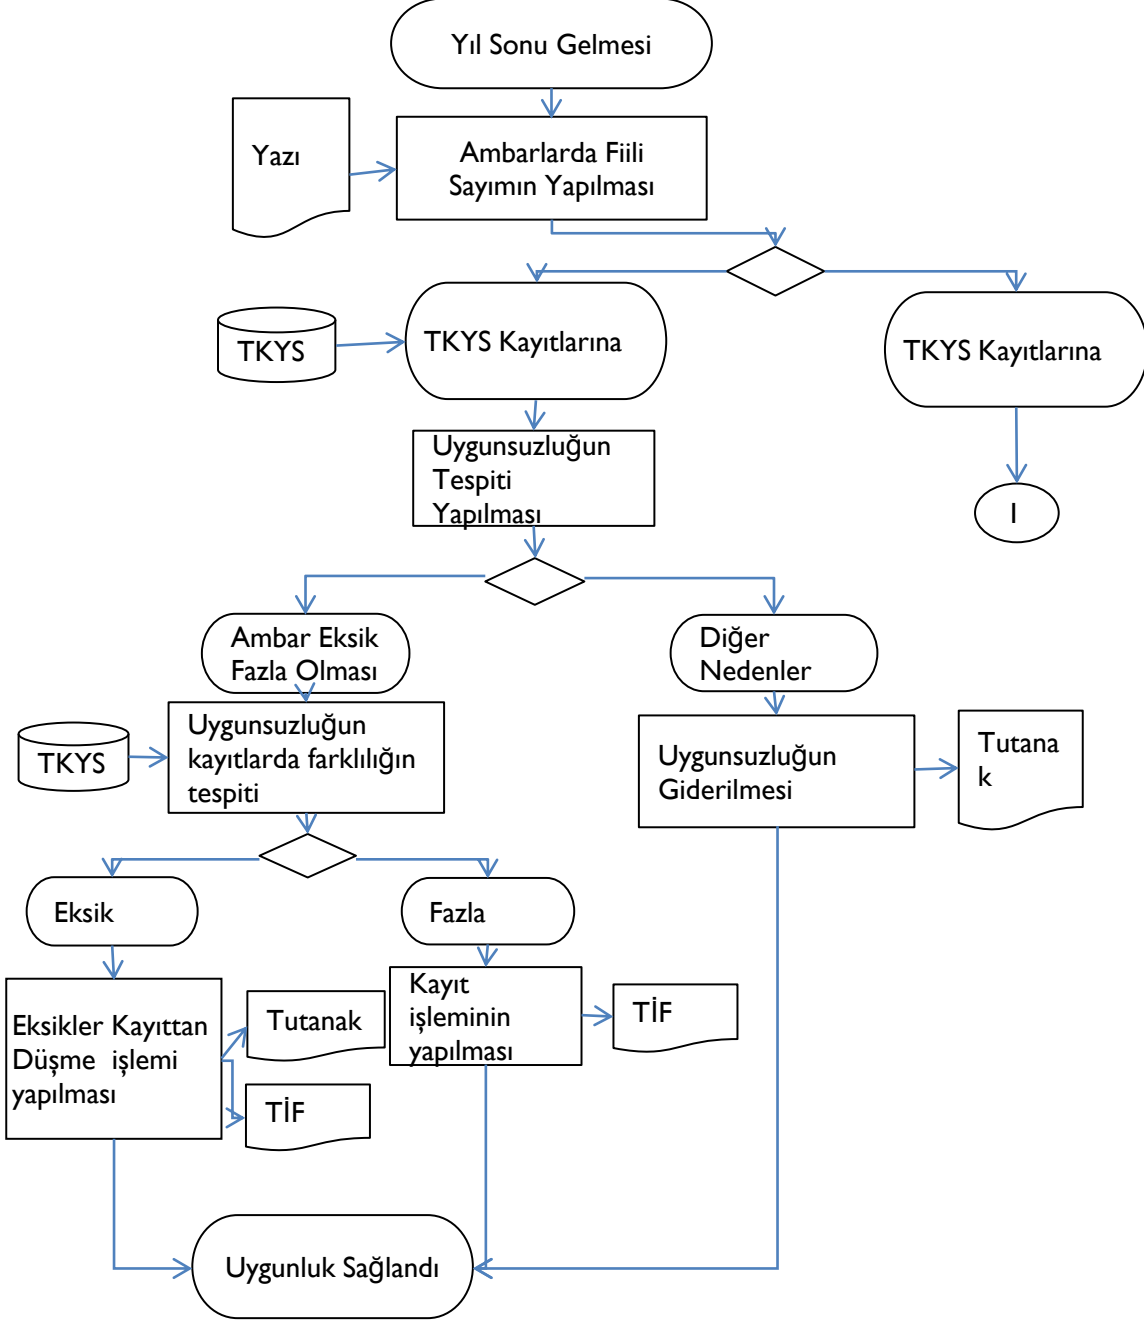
Yıl Sonu Gelmesi

Yazı

Ambarlarda Fiili Sayımın Yapılması

TKYS

TKYS Kayıtlarına

TKYS Kayıtlarına

Uygunsuzluğun Tespiti Yapılması

I

Ambar Eksik Fazla Olması

Diğer Nedenler

TKYS

Uygunsuzluğun kayıtlarda farklılığın tespiti

Uygunsuzluğun Giderilmesi

Tutana k

Eksik

Fazla

Eksikler Kayıttan Düşme işlemi yapılması

Tutanak

Kayıt işleminin yapılması

TİF

TİF

Uygunluk Sağlandı